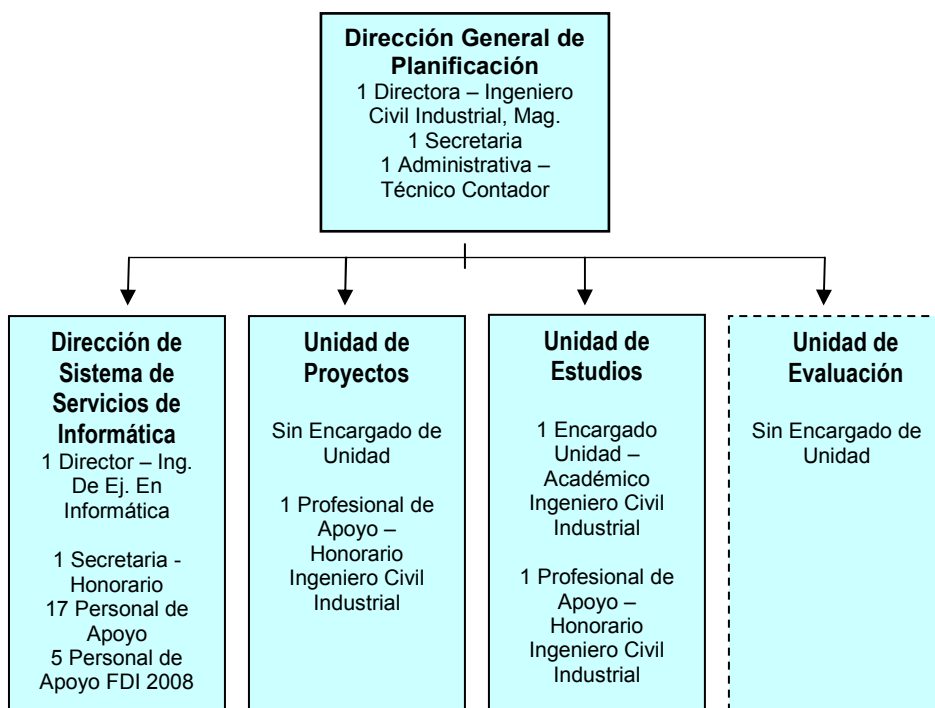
Dirección General de Planificación
1 Directora – Ingeniero Civil Industrial, Mag.
1 Secretaria
1 Administrativa – Técnico Contador

Dirección de Sistema de Servicios de Informática
1 Director – Ing. De Ej. En Informática

1 Secretaria - Honorario
17 Personal de Apoyo
5 Personal de Apoyo FDI 2008

Unidad de Proyectos

Sin Encargado de Unidad

1 Profesional de Apoyo – Honorario Ingeniero Civil Industrial

Unidad de Estudios

1 Encargado Unidad – Académico Ingeniero Civil Industrial

1 Profesional de Apoyo – Honorario Ingeniero Civil Industrial

Unidad de Evaluación

Sin Encargado de Unidad